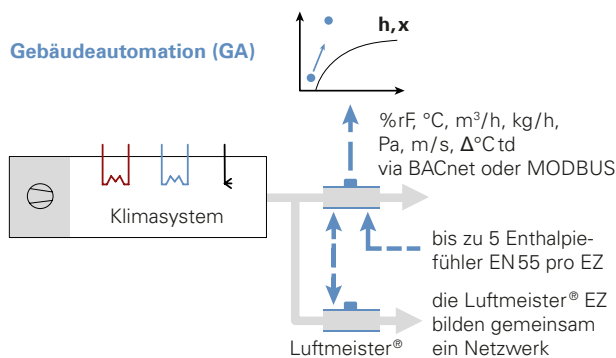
Gebäudeautomation (GA)

h, x

%rF, °C, m$^3$/h, kg/h, Pa, m/s, $\Delta$°C td via BACnet oder MODBUS

Klimasystem

bis zu 5 Enthalpiefühler EN 55 pro EZ

die Luftmeister® EZ bilden gemeinsam ein Netzwerk

Luftmeister®